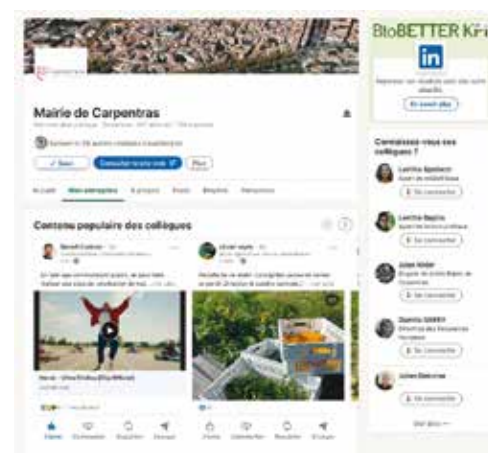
Mairie de Carpentras

Suivi

Consulter le site web

Plus

Accueil

Mon entreprise

À propos

Posts

Emplois

Personnes

Contenu populaire des collègues

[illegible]

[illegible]

BtoBETTER

in

En savoir plus

Connaissez-vous ces collègues ?

Laetitia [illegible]

Se connecter

Laetitia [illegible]

Se connecter

Julien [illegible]

Se connecter

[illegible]

Se connecter

Julien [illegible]

Se connecter

Voir plus